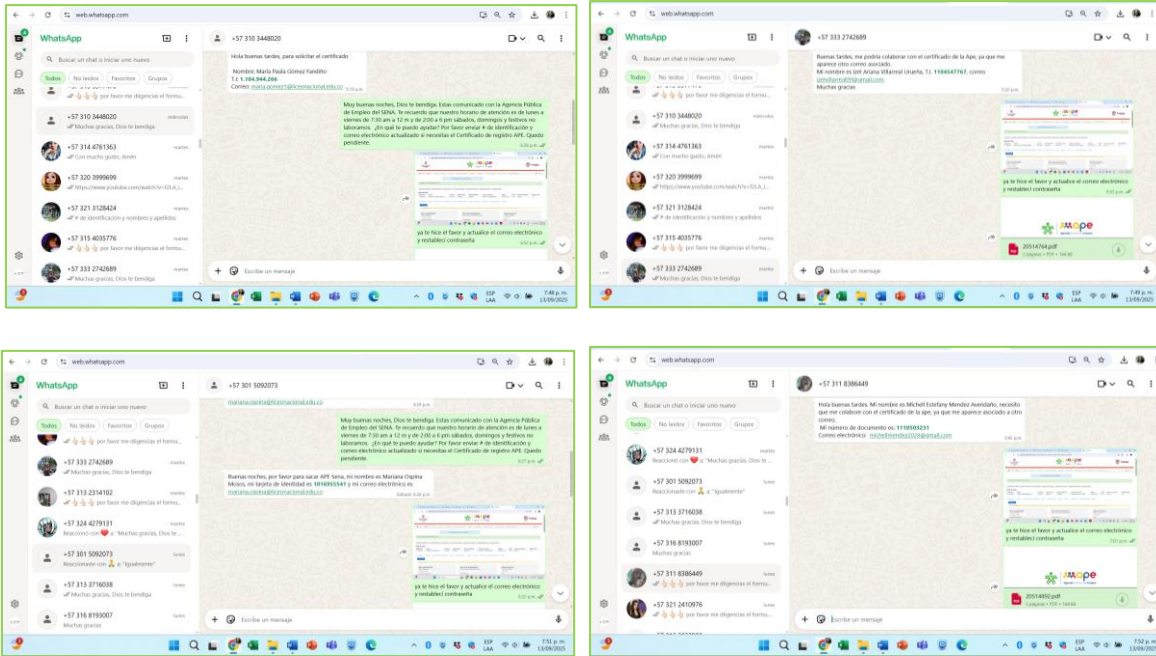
web.whatsapp.com

WhatsApp

Buscar un chat o iniciar uno nuevo

Todos No leídos Favoritos Grupos

por favor me diligencias el formu...

+57 310 3448020 miércoles
Muchas gracias, Dios te bendiga

+57 314 4761363 martes
Con mucho gusto, Amén

+57 320 3999699 martes
https://www.youtube.com/watch?v=5SLA_I...

+57 321 3128424 martes
# de identificación y nombres y apellidos

+57 315 4035776 martes
por favor me diligencias el formu...

+57 333 2742689 martes
Muchas gracias, Dios te bendiga

+57 310 3448020

Hola buenas tardes, para solicitar el certificado

Nombre: Maria Paula Gómez Fandiño
T.I: 1.104.944.266
Correo: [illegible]

Muy buenas noches, Dios te bendiga. Estas comunicado con la Agencia Pública de Empleo del SENA. Te recuerdo que nuestro horario de atención es de lunes a viernes de 7:30 am a 12 m y de 2:00 a 6 pm sábados, domingos y festivos no laboramos. ¿En qué te puedo ayudar? Por favor enviar # de identificación y correo electrónico actualizado si necesitas el Certificado de registro APE. Quedo pendiente.

ya te hice el favor y actualice el correo electrónico y restablecí contraseña

Escribe un mensaje

7:48 p. m. 13/09/2025

+57 333 2742689

Buenas tardes, me podría colaborar con el certificado de la Ape, ya que me aparece otro correo asociado.
Mi nombre es Isel Ariana Villarreal Urueña, T.I. 1104547767, correo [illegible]
Muchas gracias

ya te hice el favor y actualice el correo electrónico y restablecí contraseña

20514764.pdf
2 páginas • PDF • 164 kB

7:49 p. m. 13/09/2025

+57 301 5092073

Muy buenas noches, Dios te bendiga. Estas comunicado con la Agencia Pública de Empleo del SENA. Te recuerdo que nuestro horario de atención es de lunes a viernes de 7:30 am a 12 m y de 2:00 a 6 pm sábados, domingos y festivos no laboramos. ¿En qué te puedo ayudar? Por favor enviar # de identificación y correo electrónico actualizado si necesitas el Certificado de registro APE. Quedo pendiente.

Buenas noches, por favor para sacar APE Sena, mi nombre es Mariana Ospina Mosos, mi tarjeta de identidad es 1016953541 y mi correo electrónico es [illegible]

ya te hice el favor y actualice el correo electrónico y restablecí contraseña

+57 333 2742689 martes
Muchas gracias, Dios te bendiga
+57 313 2314102 martes
por favor me diligencias el formu...
+57 324 4279131 martes
Reaccionó con ❤️ a: "Muchas gracias, Dios te..."
+57 301 5092073 lunes
Reaccionó con 🙏 a: "Igualmente"
+57 313 3716038 lunes
Muchas gracias, Dios te bendiga
+57 316 8193007 lunes
Muchas gracias

7:51 p. m. 13/09/2025

+57 311 8386449

Hola buenas tardes. Mi nombre es Michell Estefany Mendez Avendaño, necesito que me colabore con el certificado de la ape, ya que me aparece asociado a otro correo.
Mi número de documento es: 1110503251
Correo electrónico: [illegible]

ya te hice el favor y actualice el correo electrónico y restablecí contraseña

20514892.pdf
2 páginas • PDF • 164 kB

+57 311 8386449 lunes
por favor me diligencias el formu...
+57 321 2410976 lunes
por favor me diligencias el formu...

7:52 p. m. 13/09/2025